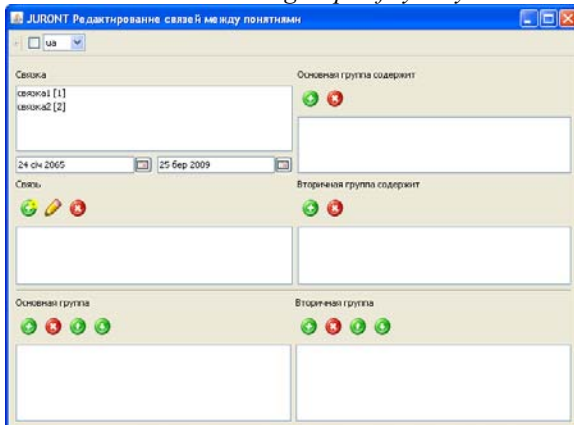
JURONT Редактирование связей между понятиями

ua

Связка

связка1 [1]
связка2 [2]

24 січ 2065

25 бер 2009

Основная группа содержит

Связь

Вторичная группа содержит

Основная группа

Вторичная группа